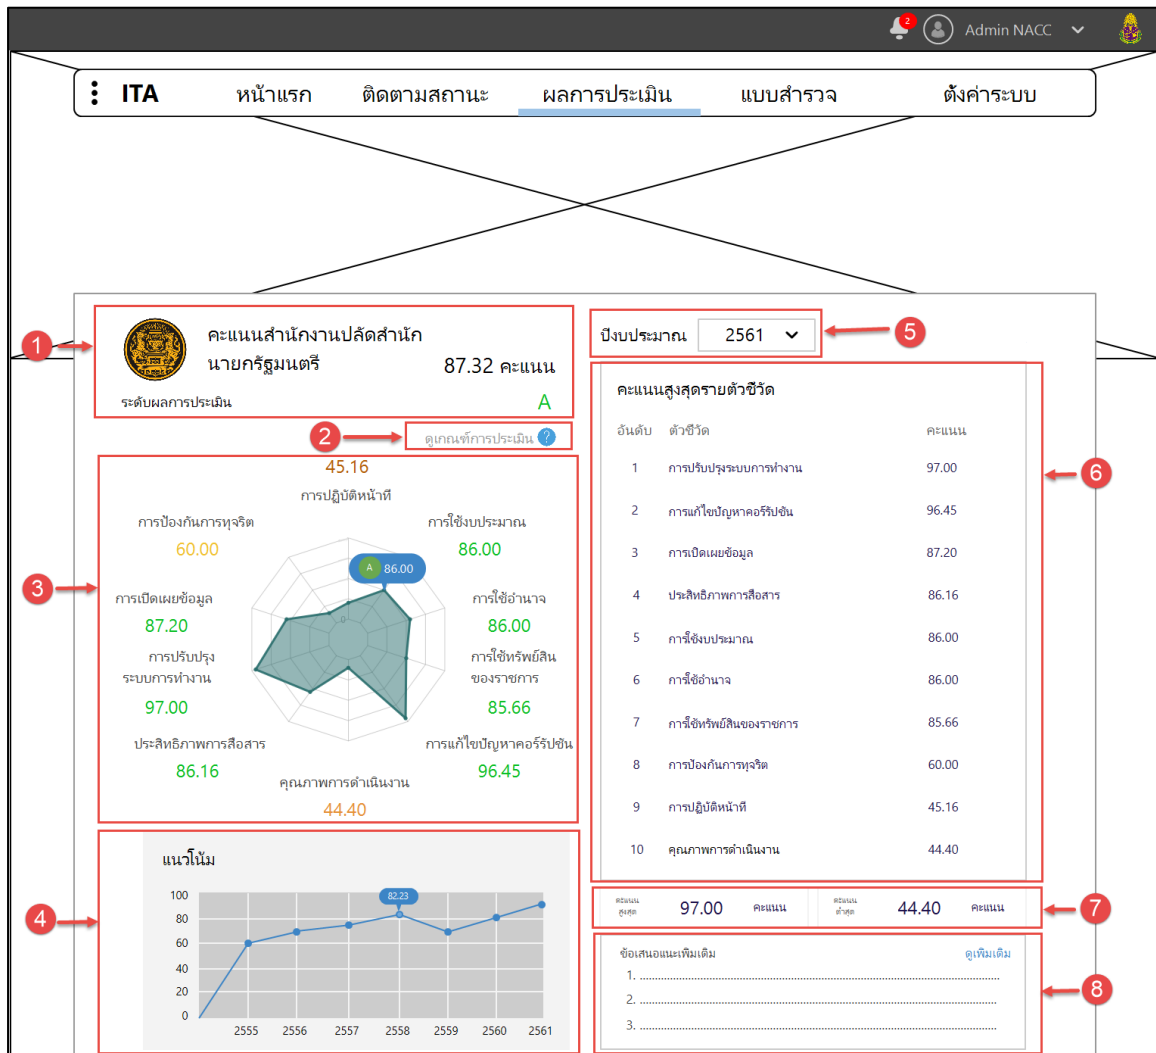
2 Admin NACC

ITA หน้าแรก ติดตามสถานะ ผลการประเมิน แบบสำรวจ ตั้งค่าระบบ

1

คะแนนสำนักงานปลัดสำนักนายกรัฐมนตรี 87.32 คะแนน

ระดับผลการประเมิน A

2

ดูเกณฑ์การประเมิน ?

3

45.16
การปฏิบัติหน้าที่
การป้องกันการทุจริต
60.00
การใช้งบประมาณ
86.00
A 86.00
การเปิดเผยข้อมูล
87.20
การใช้อำนาจ
86.00
0
การปรับปรุงระบบการทำงาน
97.00
การใช้ทรัพย์สินของราชการ
85.66
ประสิทธิภาพการสื่อสาร
86.16
การแก้ไขปัญหาคอร์รัปชัน
96.45
คุณภาพการดำเนินงาน
44.40

4

แนวโน้ม
100
80
60
40
20
0
82.23
2555 2556 2557 2558 2559 2560 2561

5

ปีงบประมาณ 2561

6

คะแนนสูงสุดรายตัวชี้วัด

| อันดับ | ตัวชี้วัด | คะแนน |
|---|---|---|
| 1 | การปรับปรุงระบบการทำงาน | 97.00 |
| 2 | การแก้ไขปัญหาคอร์รัปชัน | 96.45 |
| 3 | การเปิดเผยข้อมูล | 87.20 |
| 4 | ประสิทธิภาพการสื่อสาร | 86.16 |
| 5 | การใช้งบประมาณ | 86.00 |
| 6 | การใช้อำนาจ | 86.00 |
| 7 | การใช้ทรัพย์สินของราชการ | 85.66 |
| 8 | การป้องกันการทุจริต | 60.00 |
| 9 | การปฏิบัติหน้าที่ | 45.16 |
| 10 | คุณภาพการดำเนินงาน | 44.40 |

7

คะแนนสูงสุด 97.00 คะแนน คะแนนต่ำสุด 44.40 คะแนน

8

ข้อเสนอแนะเพิ่มเติม ดูเพิ่มเติม
1. ..........
2. ..........
3. ..........